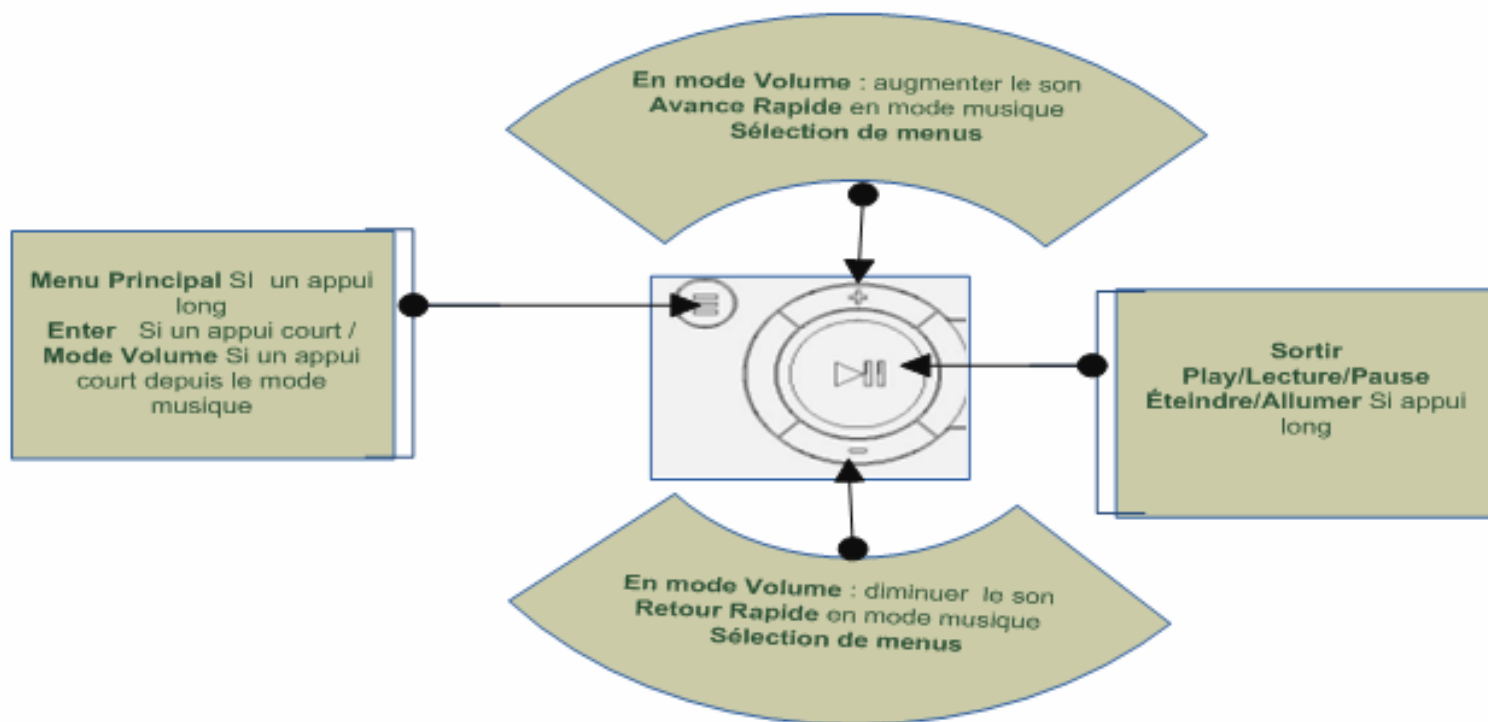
En mode Volume : augmenter le son
Avance Rapide en mode musique
Sélection de menus

Menu Principal SI un appui long
Enter Si un appui court / Mode Volume Si un appui court depuis le mode musique

+

−

Sortir
Play/Lecture/Pause
Éteindre/Allumer Si appui long

En mode Volume : diminuer le son
Retour Rapide en mode musique
Sélection de menus